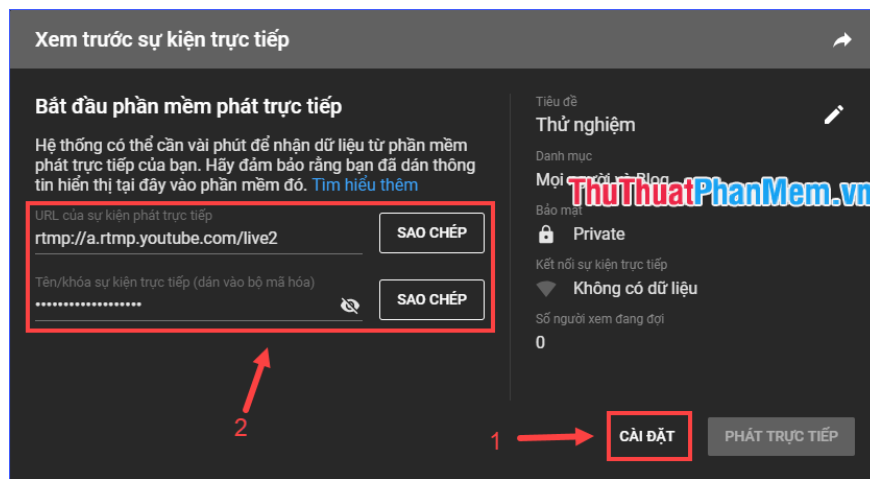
Xem trước sự kiện trực tiếp

Bắt đầu phần mềm phát trực tiếp

Hệ thống có thể cần vài phút để nhận dữ liệu từ phần mềm phát trực tiếp của bạn. Hãy đảm bảo rằng bạn đã dán thông tin hiển thị tại đây vào phần mềm đó. Tìm hiểu thêm

URL của sự kiện phát trực tiếp
rtmp://a.rtmp.youtube.com/live2
SAO CHÉP

Tên/khóa sự kiện trực tiếp (dán vào bộ mã hóa)
••••••••••••••••••••
SAO CHÉP

2

Tiêu đề
Thử nghiệm

Danh mục
Mọi người và Blog

ThuThuatPhanMem.vn

Bảo mật
Private

Kết nối sự kiện trực tiếp
Không có dữ liệu

Số người xem đang đợi
0

1

CÀI ĐẶT

PHÁT TRỰC TIẾP